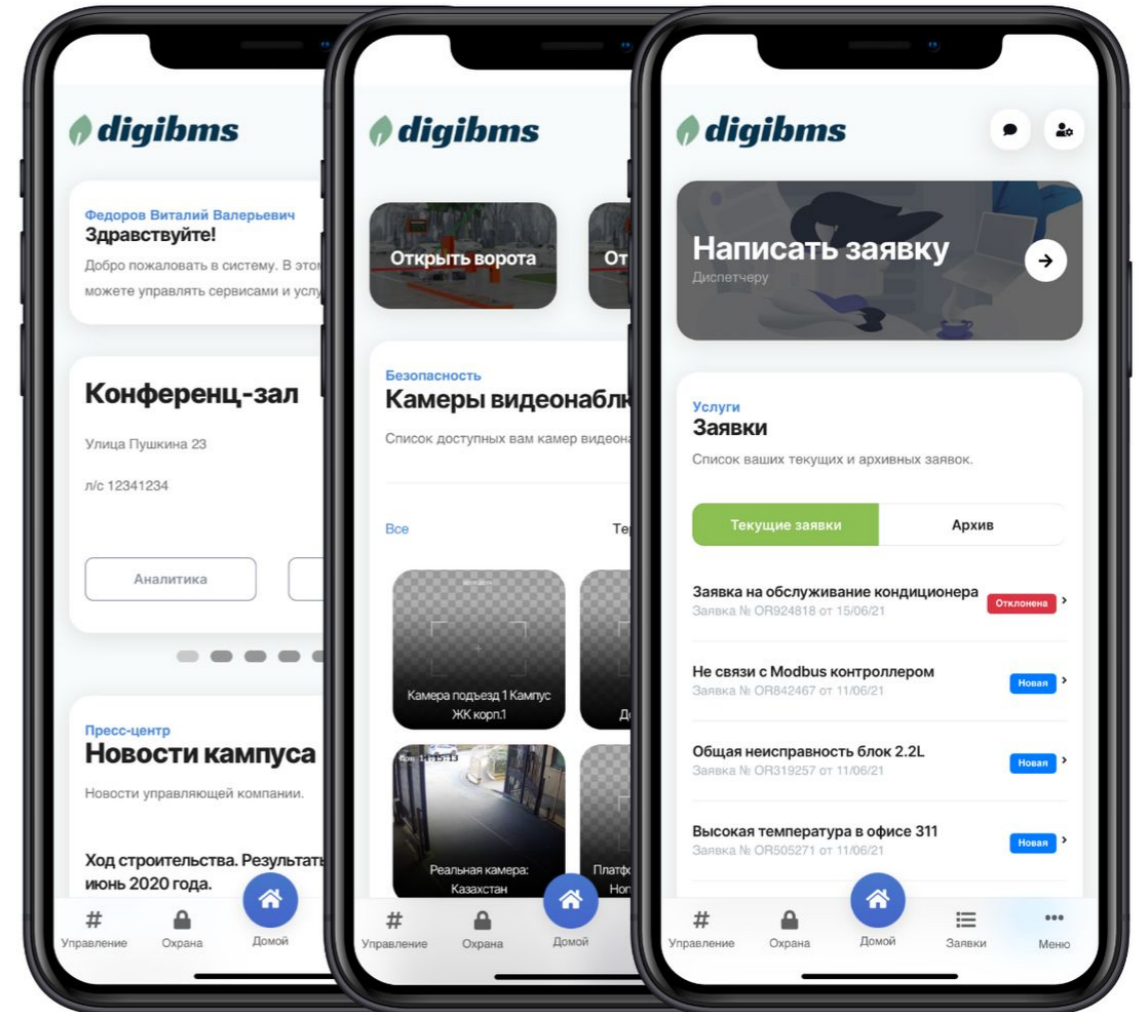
digibms

Федоров Виталий Валерьевич
Здравствуйте!
Добро пожаловать в систему. В этом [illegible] можете управлять сервисами и услу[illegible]

Конференц-зал
Улица Пушкина 23
л/с 12341234

Аналитика

Пресс-центр
Новости кампуса
Новости управляющей компании.

Ход строительства. Результат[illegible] июнь 2020 года.

Управление
Охрана
Домой

digibms

Открыть ворота
От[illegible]

Безопасность
Камеры видеонабл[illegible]
Список доступных вам камер видеона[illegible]

Все
Те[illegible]

Камера подъезд 1 Кампус ЖК корп.1
Д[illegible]
Реальная камера: Казахстан
Платф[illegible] Нон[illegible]

Управление
Охрана
Домой

digibms

Написать заявку
Диспетчеру

Услуги
Заявки
Список ваших текущих и архивных заявок.

Текущие заявки
Архив

Заявка на обслуживание кондиционера
Заявка № OR924818 от 15/06/21
Отклонена

Не связи с Modbus контроллером
Заявка № OR842467 от 11/06/21
Новая

Общая неисправность блок 2.2L
Заявка № OR319257 от 11/06/21
Новая

Высокая температура в офисе 311
Заявка № OR505271 от 11/06/21
Новая

Управление
Охрана
Домой
Заявки
Меню